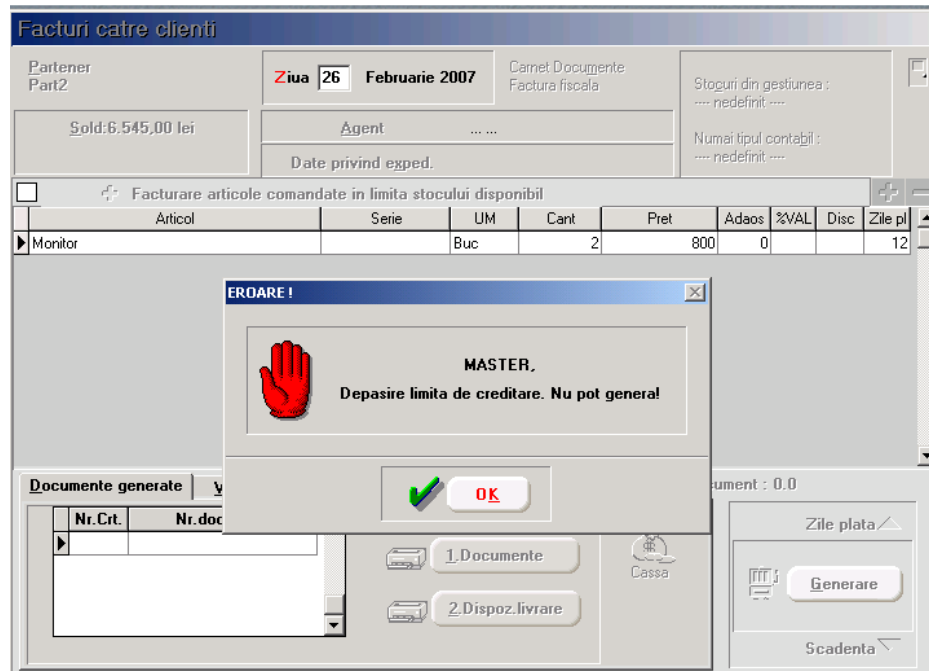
Facturi catre clienti

Partener
Part2

Ziua 26 Februarie 2007

Carnet Documente
Factura fiscala

Stocuri din gestiunea :
---- nedefinit ----

Sold:6.545,00 lei

Agent ... ...

Numai tipul contabil :
---- nedefinit ----

Date privind exped.

Facturare articole comandate in limita stocului disponibil

| Articol | Serie | UM | Cant | Pret | Adaos | %VAL | Disc | Zile pl |
|---|---|---|---|---|---|---|---|---|
| Monitor | | Buc | 2 | 800 | 0 | | | 12 |

EROARE !

MASTER,
Depasire limita de creditare. Nu pot genera!

OK

Documente generate

V

| Nr.Crt. | Nr.doc |
|---|---|
| | |

cument : 0.0

1.Documente

2.Dispoz.livrare

Cassa

Zile plata

Generare

Scadenta